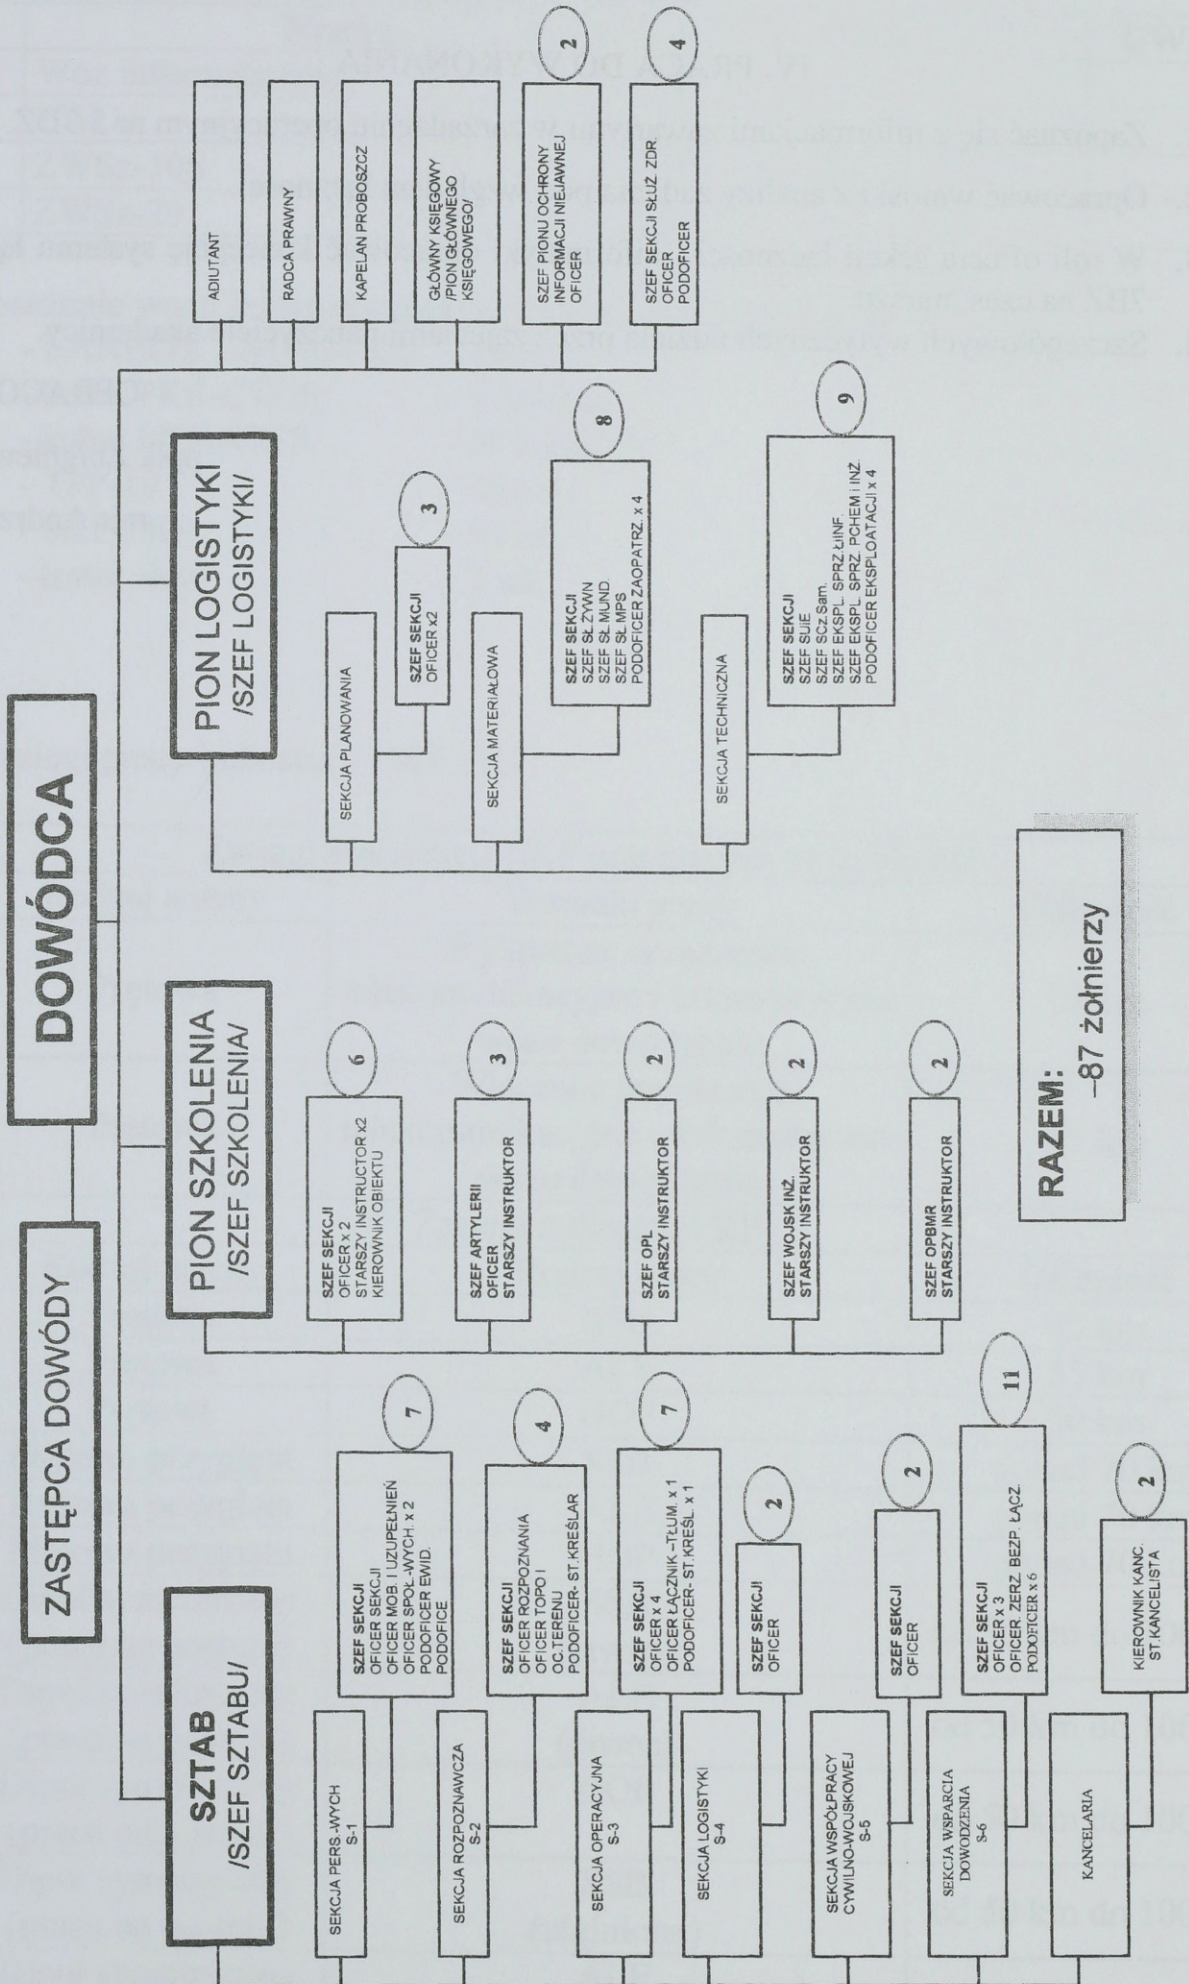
DOWÓDCA

ZASTĘPCA DOWÓDY

SZTAB
/SZEF SZTABU/

SEKCJA PERS.-WYCH
S-1

SZEF SEKCJI
OFICER MOB. I UZUPEŁNIEŃ
OFICER SPOŁ.-WYCH. x 2
PODOFICER EWID.
PODOFICE

7

SEKCJA ROZPOZNAWCZA
S-2

SZEF SEKCJI
OFICER ROZPOZNANIA
OFICER TOPO I OC.TERENU
PODOFICER- ST.KREŚLAR

4

SEKCJA OPERACYJNA
S-3

SZEF SEKCJI
OFICER x 4
OFICER ŁĄCZNIK -TŁUM. x 1
PODOFICER- ST. KREŚL. x 1

7

SEKCJA LOGISTYKI
S-4

SZEF SEKCJI
OFICER

2

SEKCJA WSPÓŁPRACY CYWILNO-WOJSKOWEJ
S-5

SZEF SEKCJI
OFICER

2

SEKCJA WSPARCIA DOWODZENIA
S-6

SZEF SEKCJI
OFICER x 3
OFICER. ZERZ. BEZP. ŁĄCZ.
PODOFICER x 6

11

KANCELARIA

KIEROWNIK KANC.
ST.KANCELISTA

2

PION SZKOLENIA
/SZEF SZKOLENIA/

SZEF SEKCJI
OFICER x 2
STARSZY INSTRUCTOR x2
KIEROWNIK OBIEKTU

6

SZEF ARTYLERII
OFICER
STARSZY INSTRUKTOR

3

SZEF OPL
STARSZY INSTRUKTOR

2

SZEF WOJSK INŻ.
STARSZY INSTRUKTOR

2

SZEF OPBMR
STARSZY INSTRUKTOR

2

RAZEM:
–87 żołnierzy

PION LOGISTYKI
/SZEF LOGISTYKI/

SEKCJA PLANOWANIA

SZEF SEKCJI
OFICER x2

3

SEKCJA MATERIAŁOWA

SZEF SEKCJI
SZEF SŁ.ŻYWN
SZEF SŁ.MUND.
SZEF SŁ.MPS
PODOFICER ZAOPATRZ. x 4

8

SEKCJA TECHNICZNA

SZEF SEKCJI
SZEF SUiE
SZEF SCz.Sam.
SZEF EKSPL. SPRZ.ŁiINF.
SZEF EKSPL. SPRZ. PCHEM I INŻ.
PODOFICER EKSPLOATACJI x 4

9

ADIUTANT

RADCA PRAWNY

KAPELAN PROBOSZCZ

GŁÓWNY KSIĘGOWY
/PION GŁÓWNEGO KSIĘGOWEGO/

SZEF PIONU OCHRONY INFORMACJI NIEJAWNEJ
OFICER

2

SZEF SEKCJI SŁUŻ. ZDR
OFICER
PODOFICER

4